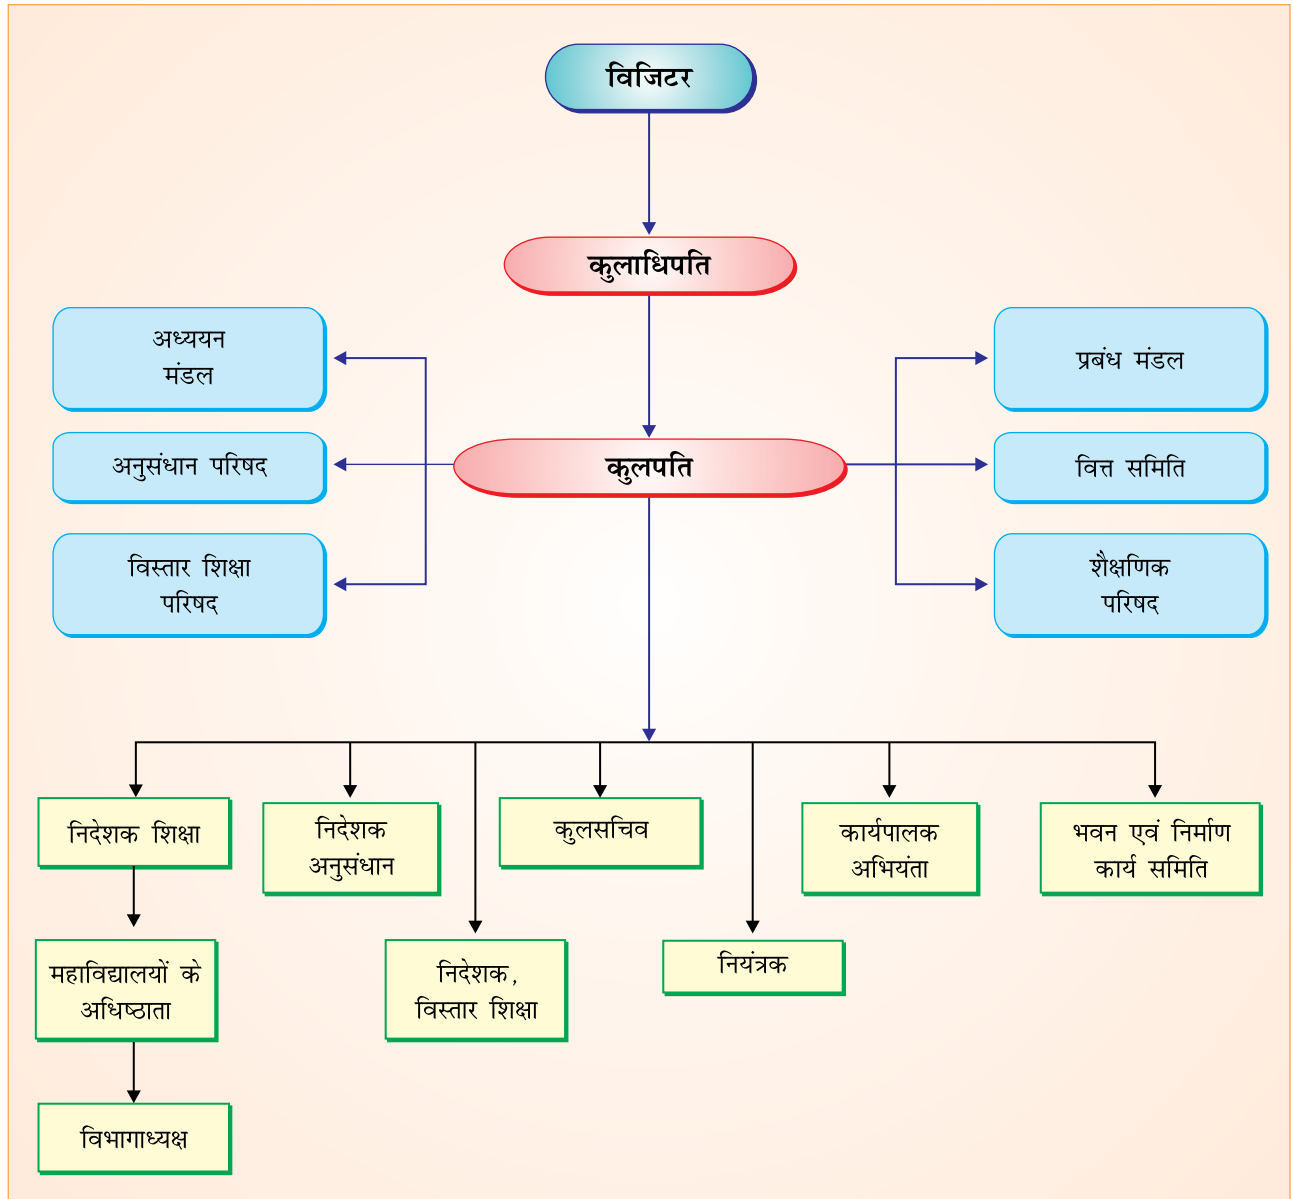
विजिटर

कुलाधिपति

अध्ययन मंडल

अनुसंधान परिषद

विस्तार शिक्षा परिषद

कुलपति

प्रबंध मंडल

वित्त समिति

शैक्षणिक परिषद

निदेशक शिक्षा

निदेशक अनुसंधान

कुलसचिव

कार्यपालक अभियंता

भवन एवं निर्माण कार्य समिति

महाविद्यालयों के अधिष्ठाता

निदेशक, विस्तार शिक्षा

नियंत्रक

विभागाध्यक्ष